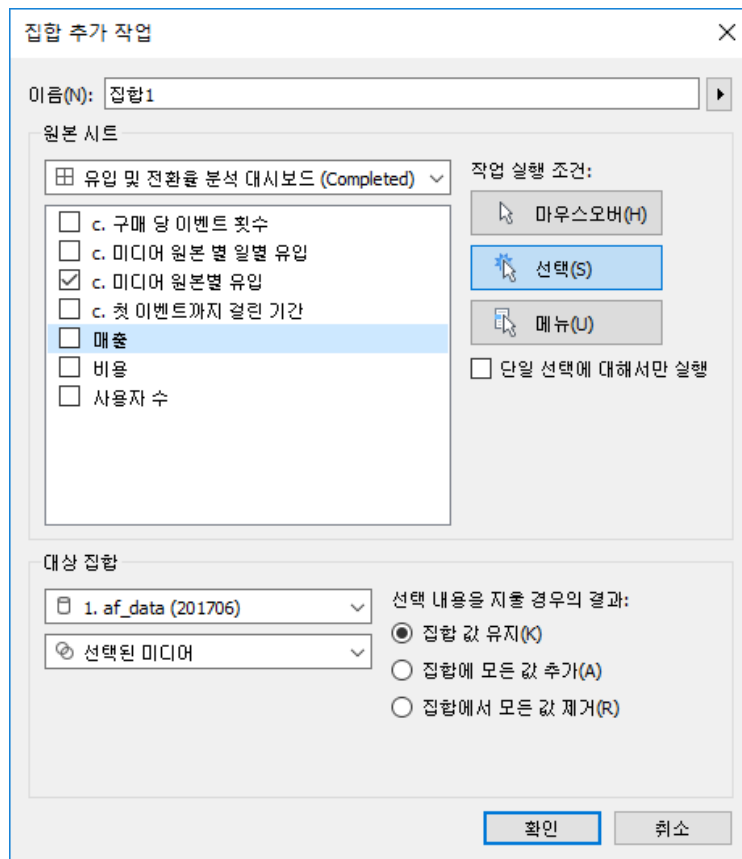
집합 추가 작업

이름(N): 집합1

원본 시트

유입 및 전환율 분석 대시보드 (Completed)

c. 구매 당 이벤트 횟수
c. 미디어 원본 별 일별 유입
c. 미디어 원본별 유입
c. 첫 이벤트까지 걸린 기간
매출
비용
사용자 수

작업 실행 조건:

마우스오버(H)
선택(S)
메뉴(U)

단일 선택에 대해서만 실행

대상 집합

1. af_data (201706)
선택된 미디어

선택 내용을 지울 경우의 결과:

집합 값 유지(K)
집합에 모든 값 추가(A)
집합에서 모든 값 제거(R)

확인
취소